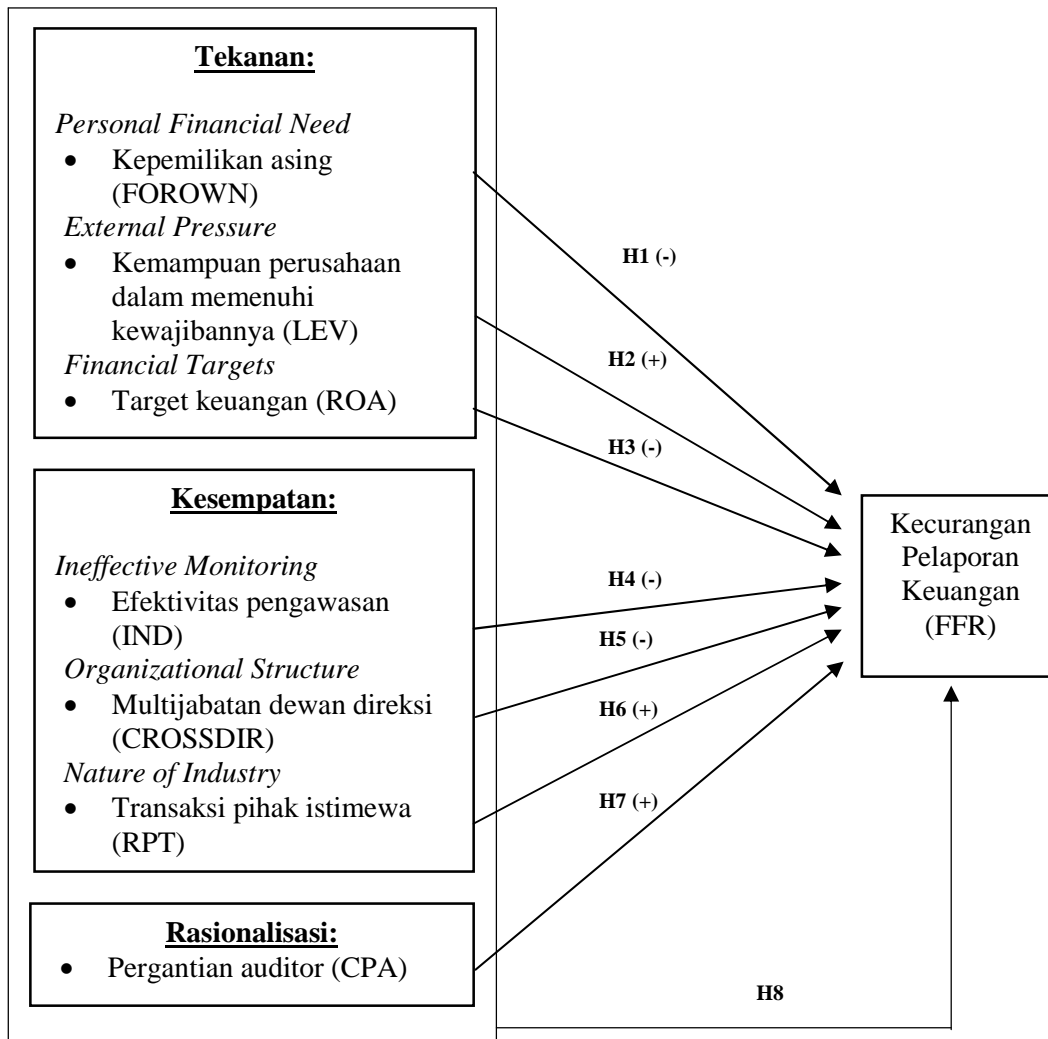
Tekanan:

*Personal Financial Need*
- Kepemilikan asing (FOROWN)

*External Pressure*
- Kemampuan perusahaan dalam memenuhi kewajibannya (LEV)

*Financial Targets*
- Target keuangan (ROA)

Kesempatan:

*Ineffective Monitoring*
- Efektivitas pengawasan (IND)

*Organizational Structure*
- Multijabatan dewan direksi (CROSSDIR)

*Nature of Industry*
- Transaksi pihak istimewa (RPT)

Rasionalisasi:
- Pergantian auditor (CPA)

H1 (-)
H2 (+)
H3 (-)
H4 (-)
H5 (-)
H6 (+)
H7 (+)
H8

Kecurangan Pelaporan Keuangan (FFR)